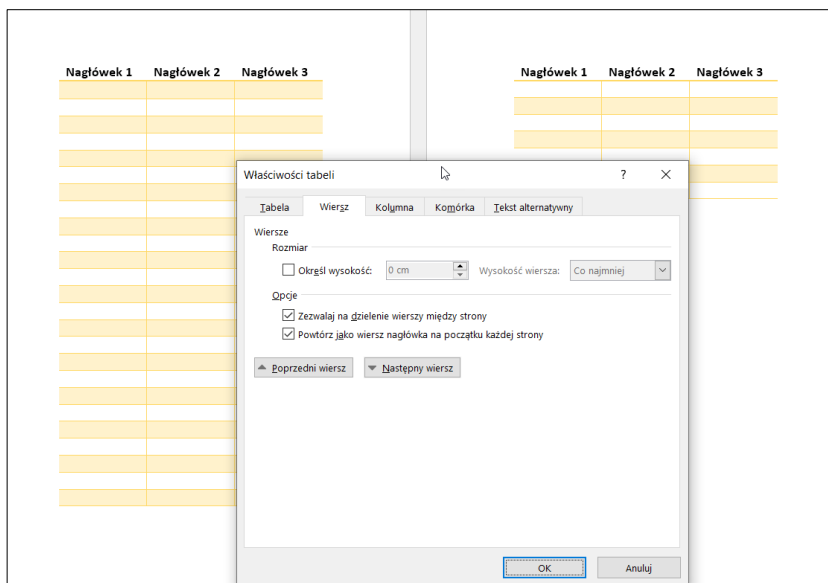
| Nagłówek 1 | Nagłówek 2 | Nagłówek 3 |
|---|---|---|

| Nagłówek 1 | Nagłówek 2 | Nagłówek 3 |
|---|---|---|

Właściwości tabeli ? ×

Tabela Wiersz Kolumna Komórka Tekst alternatywny

Wiersze
Rozmiar
Określ wysokość: 0 cm Wysokość wiersza: Co najmniej

Opcje
Zezwalaj na dzielenie wierszy między strony
Powtórz jako wiersz nagłówka na początku każdej strony

Poprzedni wiersz Następny wiersz

OK Anuluj